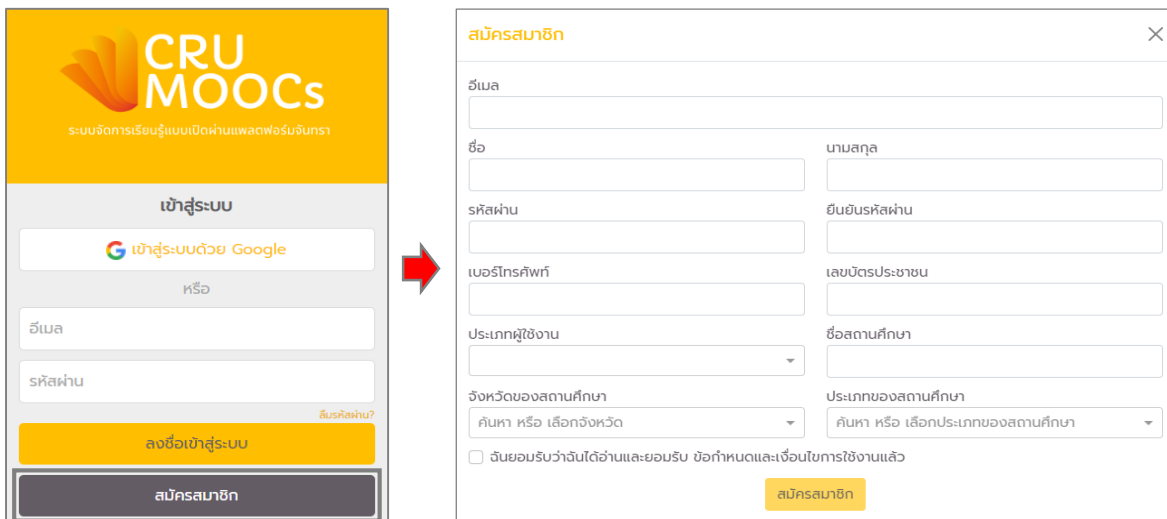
CRU MOOCs
ระบบจัดการเรียนรู้แบบเปิดผ่านแพลตฟอร์มจันทรา

เข้าสู่ระบบ

เข้าสู่ระบบด้วย Google

หรือ

อีเมล

รหัสผ่าน

ลืมรหัสผ่าน?

ลงชื่อเข้าสู่ระบบ

สมัครสมาชิก

สมัครสมาชิก

อีเมล

ชื่อ

นามสกุล

รหัสผ่าน

ยืนยันรหัสผ่าน

เบอร์โทรศัพท์

เลขบัตรประชาชน

ประเภทผู้ใช้งาน

ชื่อสถานศึกษา

จังหวัดของสถานศึกษา

ค้นหา หรือ เลือกจังหวัด

ประเภทของสถานศึกษา

ค้นหา หรือ เลือกประเภทของสถานศึกษา

ฉันยอมรับว่าฉันได้อ่านและยอมรับ ข้อกำหนดและเงื่อนไขการใช้งานแล้ว

สมัครสมาชิก